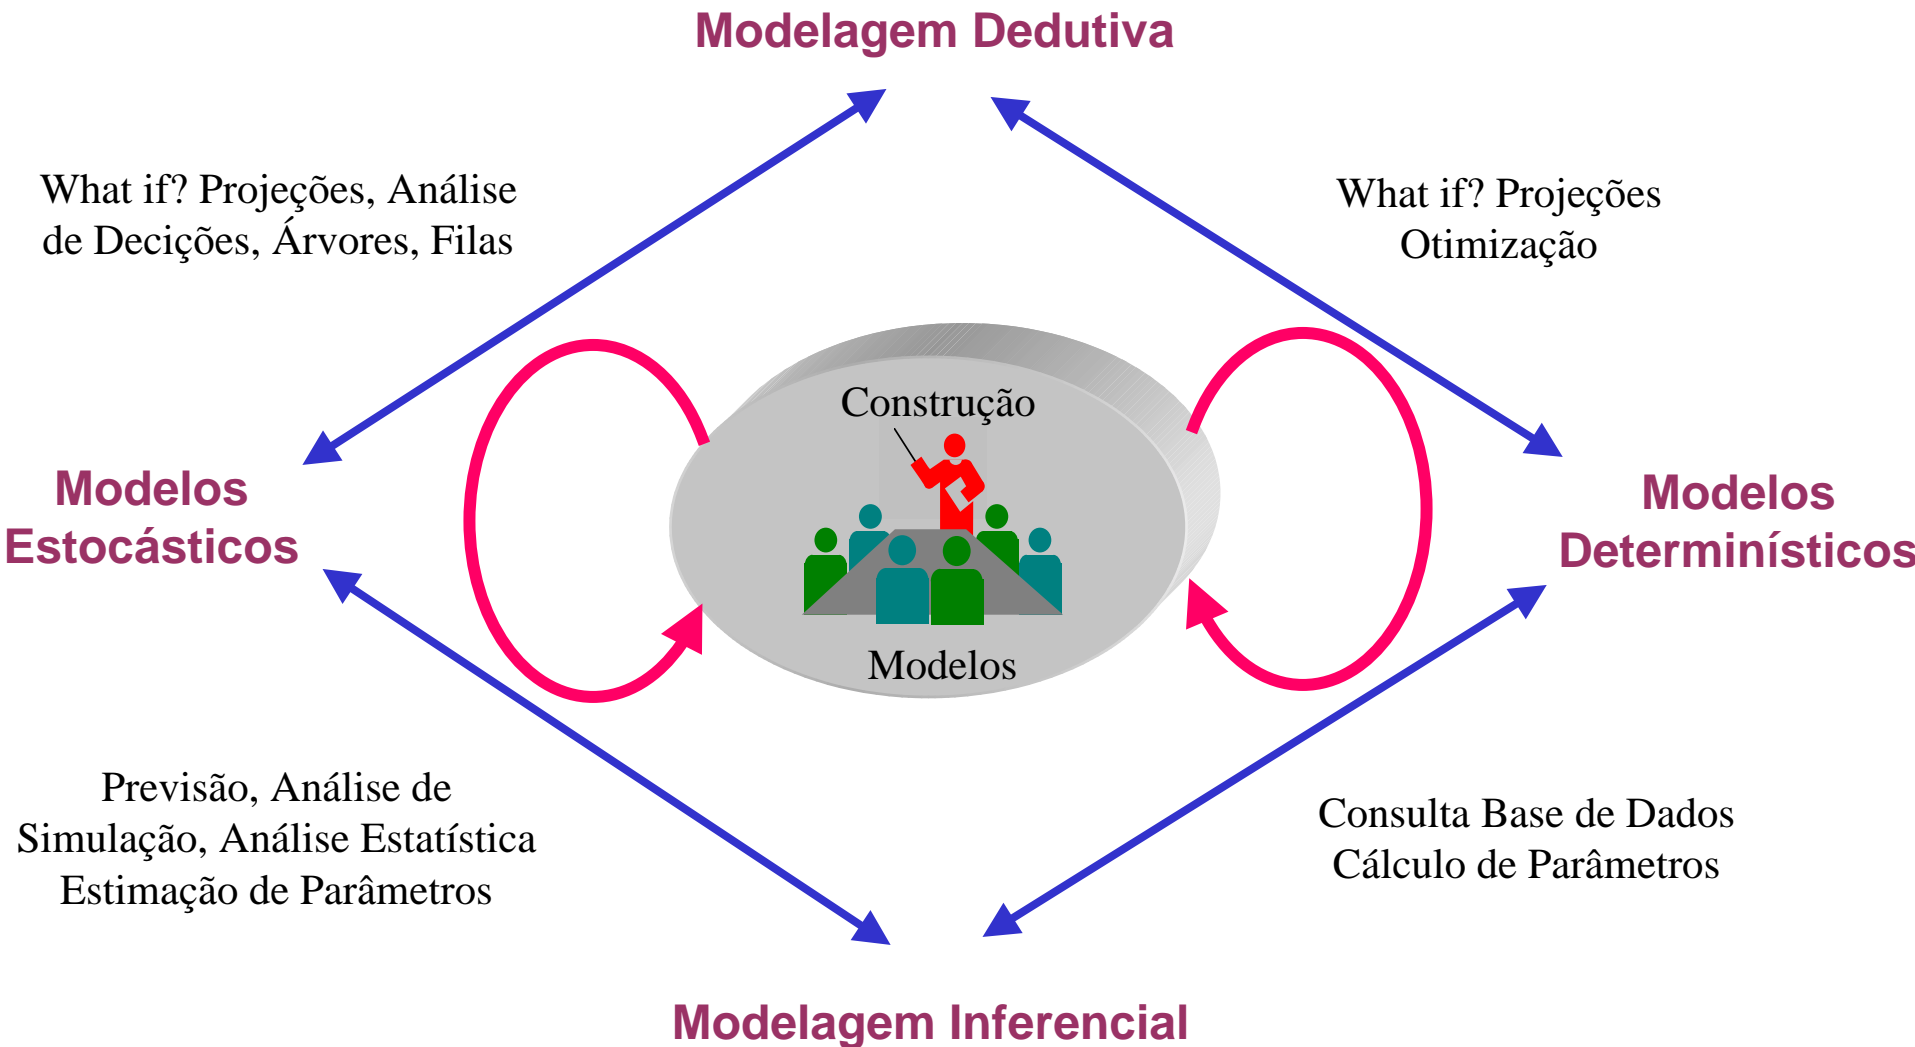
Modelagem Dedutiva

What if? Projeções, Análise de Decições, Árvores, Filas

What if? Projeções Otimização

Construção

Modelos Estocásticos

Modelos Determinísticos

Modelos

Previsão, Análise de Simulação, Análise Estatística Estimação de Parâmetros

Consulta Base de Dados Cálculo de Parâmetros

Modelagem Inferencial